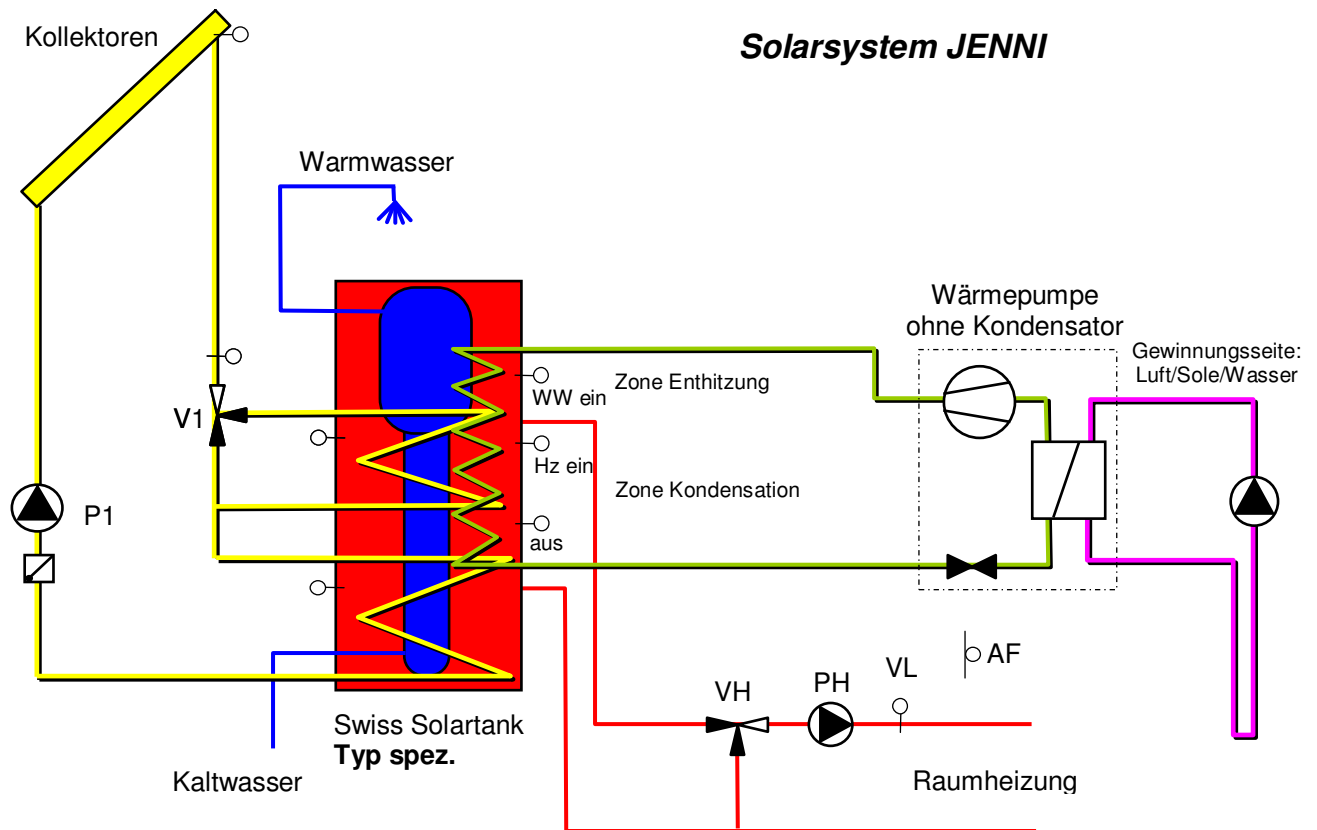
Solarsystem JENNI

Kollektoren

Warmwasser

Wärmepumpe ohne Kondensator

Gewinnungsseite: Luft/Sole/Wasser

WW ein

Zone Enthitzung

V1

Hz ein

Zone Kondensation

P1

aus

AF

VH

PH

VL

Swiss Solartank
**Typ spez.**

Kaltwasser

Raumheizung